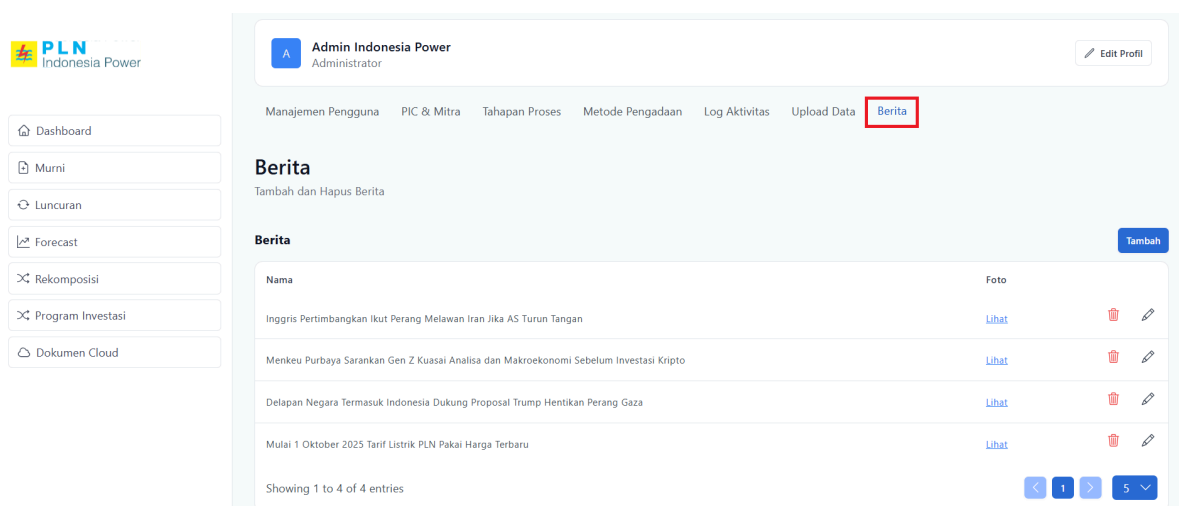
PLN
Indonesia Power

Dashboard
Murni
Luncuran
Forecast
Rekomposisi
Program Investasi
Dokumen Cloud

A
Admin Indonesia Power
Administrator
Edit Profil

Manajemen Pengguna PIC & Mitra Tahapan Proses Metode Pengadaan Log Aktivitas Upload Data Berita

Berita
Tambah dan Hapus Berita

Berita
Tambah

| Nama | Foto |
|---|---|
| Inggris Pertimbangkan Ikut Perang Melawan Iran Jika AS Turun Tangan | Lihat |
| Menkeu Purbaya Sarankan Gen Z Kuasai Analisa dan Makroekonomi Sebelum Investasi Kripto | Lihat |
| Delapan Negara Termasuk Indonesia Dukung Proposal Trump Hentikan Perang Gaza | Lihat |
| Mulai 1 Oktober 2025 Tarif Listrik PLN Pakai Harga Terbaru | Lihat |

Showing 1 to 4 of 4 entries
1
5